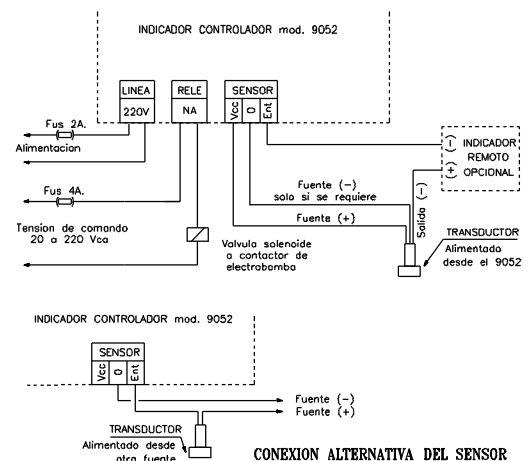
INDICADOR CONTROLADOR mod. 9052

LINEA
220V

RELE
NA

SENSOR
Vcc
0
Ent

Fus 2A.
Alimentacion

Fus 4A.

Tension de comando
20 a 220 Vca

Valvula solenoide
o contactor de
electrobomba

Fuente (−)
solo si se requiere

Fuente (+)

(−) INDICADOR
REMOTO
(+) OPCIONAL

Salida (−)

TRANSDUCTOR
Alimentado
desde el 9052

INDICADOR CONTROLADOR mod. 9052

SENSOR
Vcc
0
Ent

Fuente (−)
Fuente (+)

TRANSDUCTOR
Alimentado desde
otra fuente

CONEXION ALTERNATIVA DEL SENSOR